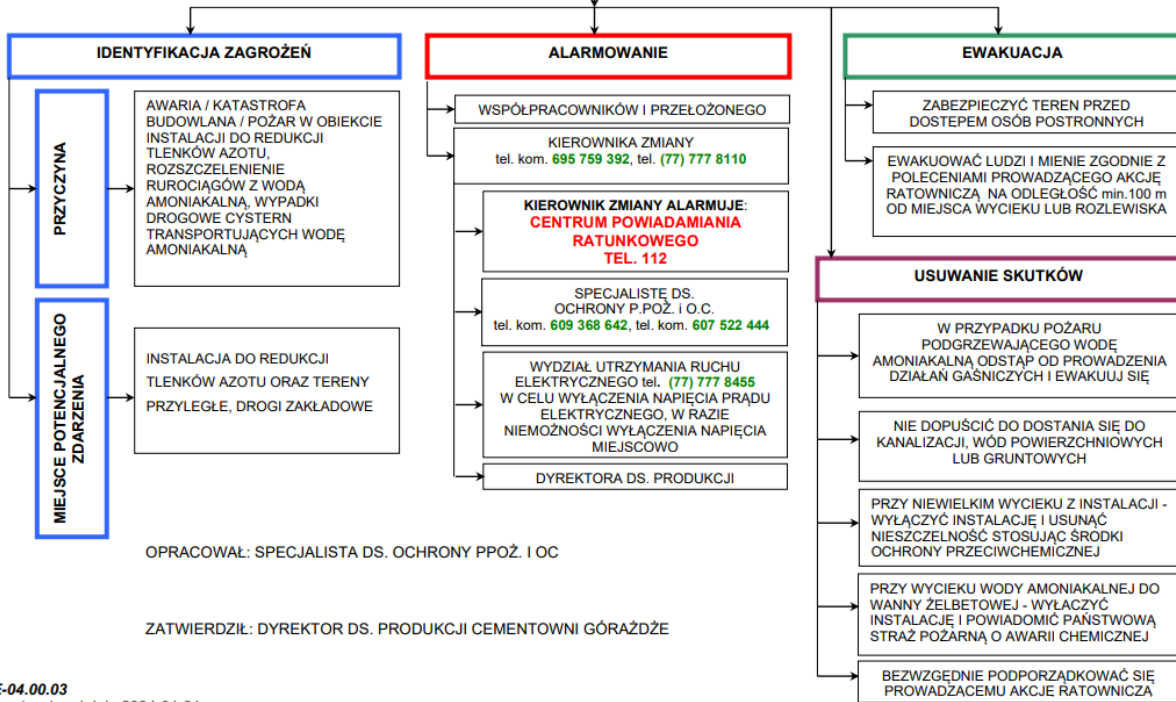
IDENTYFIKACJA ZAGROŻEŃ

PRZYCZYNA

AWARIA / KATASTROFA BUDOWLANA / POŻAR W OBIEKCIE INSTALACJI DO REDUKCJI TLENKÓW AZOTU, ROZSZCZELENIENIE RUROCIĄGÓW Z WODĄ AMONIAKALNĄ, WYPADKI DROGOWE CYSTERN TRANSPORTUJĄCYCH WODĘ AMONIAKALNĄ

MIEJSCE POTENCJALNEGO ZDARZENIA

INSTALACJA DO REDUKCJI TLENKÓW AZOTU ORAZ TERENY PRZYLEGŁE, DROGI ZAKŁADOWE

ALARMOWANIE

WSPÓŁPRACOWNIKÓW I PRZEŁOŻONEGO

KIEROWNIKA ZMIANY
tel. kom. 695 759 392, tel. (77) 777 8110

KIEROWNIK ZMIANY ALARMUJE:
CENTRUM POWIADAMIANIA RATUNKOWEGO
TEL. 112

SPECJALISTĘ DS. OCHRONY P.POŻ. i O.C.
tel. kom. 609 368 642, tel. kom. 607 522 444

WYDZIAŁ UTRZYMANIA RUCHU ELEKTRYCZNEGO tel. (77) 777 8455 W CELU WYŁĄCZENIA NAPIĘCIA PRĄDU ELEKTRYCZNEGO, W RAZIE NIEMOŻNOŚCI WYŁĄCZENIA NAPIĘCIA MIEJSCOWO

DYREKTORA DS. PRODUKCJI

EWAKUACJA

ZABEZPIECZYĆ TEREN PRZED DOSTEPEM OSÓB POSTRONNYCH

EWAKUOWAĆ LUDZI I MIENIE ZGODNIE Z POLECENIAMI PROWADZĄCEGO AKCJĘ RATOWNICZĄ NA ODLEGŁOŚĆ min.100 m OD MIEJSCA WYCIEKU LUB ROZLEWISKA

USUWANIE SKUTKÓW

W PRZYPADKU POŻARU PODGRZEWAJĄCEGO WODĘ AMONIAKALNĄ ODSTĄP OD PROWADZENIA DZIAŁAŃ GAŚNICZYCH I EWAKUUJ SIĘ

NIE DOPUŚCIĆ DO DOSTANIA SIĘ DO KANALIZACJI, WÓD POWIERZCHNIOWYCH LUB GRUNTOWYCH

PRZY NIEWIELKIM WYCIEKU Z INSTALACJI - WYŁĄCZYĆ INSTALACJĘ I USUNĄĆ NIESZCZELNOŚĆ STOSUJĄC ŚRODKI OCHRONY PRZECIWCHEMICZNEJ

PRZY WYCIEKU WODY AMONIAKALNEJ DO WANNY ŻELBETOWEJ - WYŁĄCZYĆ INSTALACJĘ I POWIADOMIĆ PAŃSTWOWĄ STRAŻ POŻARNĄ O AWARII CHEMICZNEJ

BEZWZGĘDNIE PODPORZĄDKOWAĆ SIĘ PROWADZĄCEMU AKCJE RATOWNICZA

OPRACOWAŁ: SPECJALISTA DS. OCHRONY PPOŻ. I OC

ZATWIERDZIŁ: DYREKTOR DS. PRODUKCJI CEMENTOWNI GÓRAŻDŻE

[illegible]-04.00.03